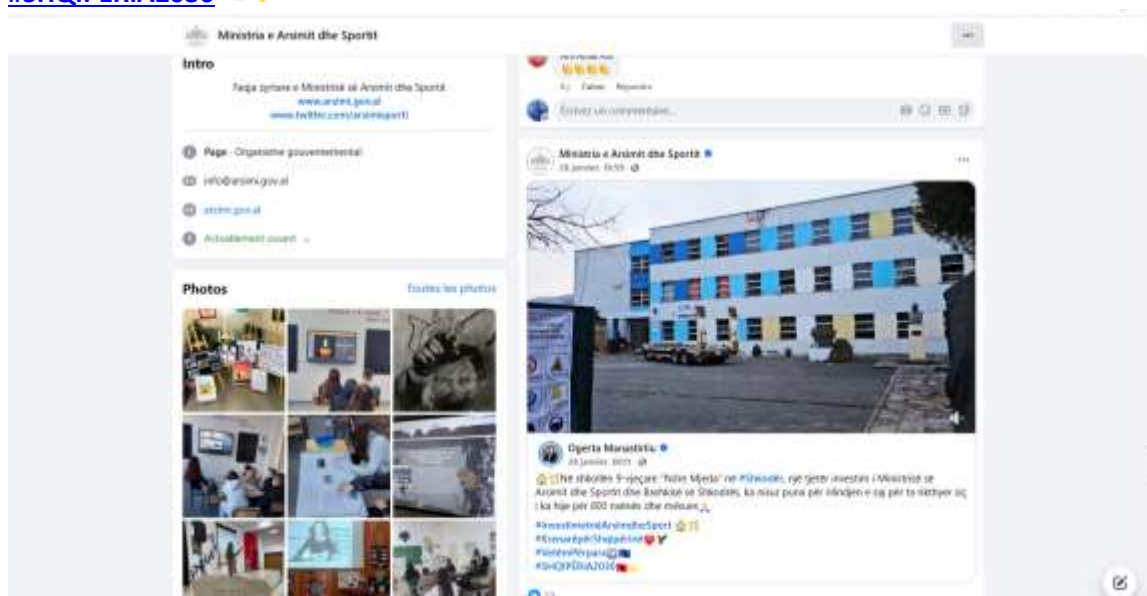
Ministria e Arsimit dhe Sportit

Intro

Faqja zyrtare e Ministrisë së Arsimit dhe Sportit
www.arsimi.gov.al
www.twitter.com/arsimisporti

Page · Organisme gouvernemental

info@arsimi.gov.al

arsimi.gov.al

Actuellement ouvert

Photos

Toutes les photos

J'aime Répondre

Écrivez un commentaire...

Ministria e Arsimit dhe Sportit
28 janvier, 15:59

Ogerta Manastirliu
28 janvier 2023

Në shkollën 9-vjeçare "Ndre Mjeda" në #Shkodër, nje tjetër investim i Ministrisë se Arsimit dhe Sportit dhe Bashkisë se Shkodres, ka nisur puna për rilindjen e saj për te rikthyer siç i ka hije për 800 nxënës dhe mësues

#InvestimeteArsimitdheSport
#EnergjiperShqiperine
#VetemPerpara
#SHQIPËRIA2030